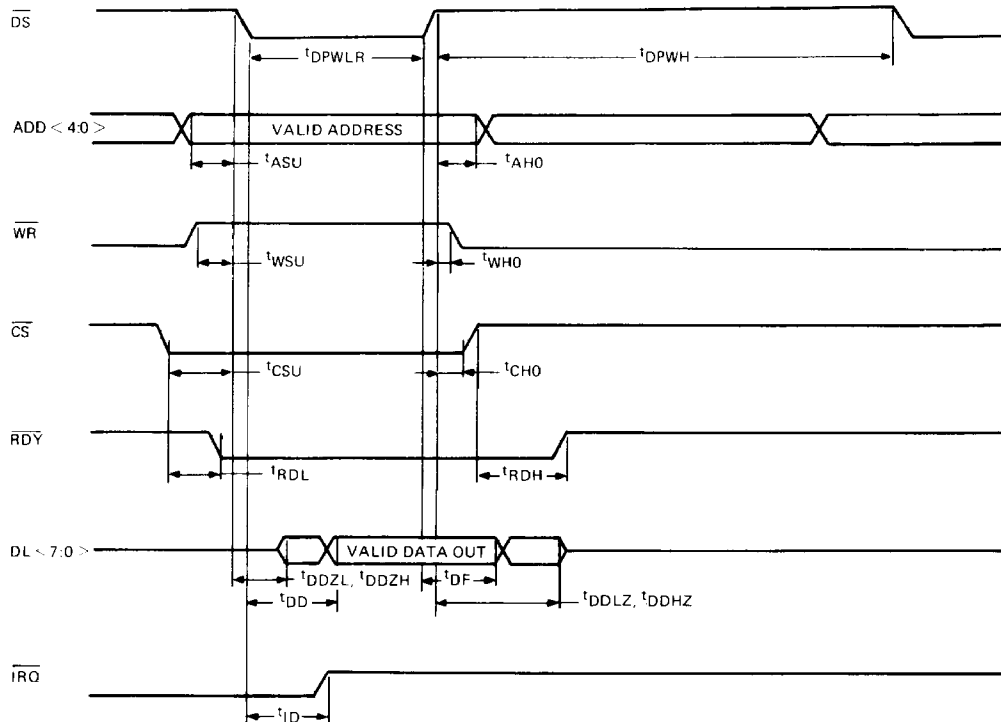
$\overline{DS}$

$t_{DPWLR}$

$t_{DPWH}$

ADD < 4:0 >

VALID ADDRESS

$t_{ASU}$

$t_{AH0}$

$\overline{WR}$

$t_{WSU}$

$t_{WH0}$

$\overline{CS}$

$t_{CSU}$

$t_{CH0}$

$\overline{RDY}$

$t_{RDL}$

$t_{RDH}$

DL < 7:0 >

VALID DATA OUT

$t_{DDZL}$, $t_{DDZH}$

$t_{DF}$

$t_{DD}$

$t_{DDLZ}$, $t_{DDHZ}$

$\overline{IRQ}$

$t_{ID}$